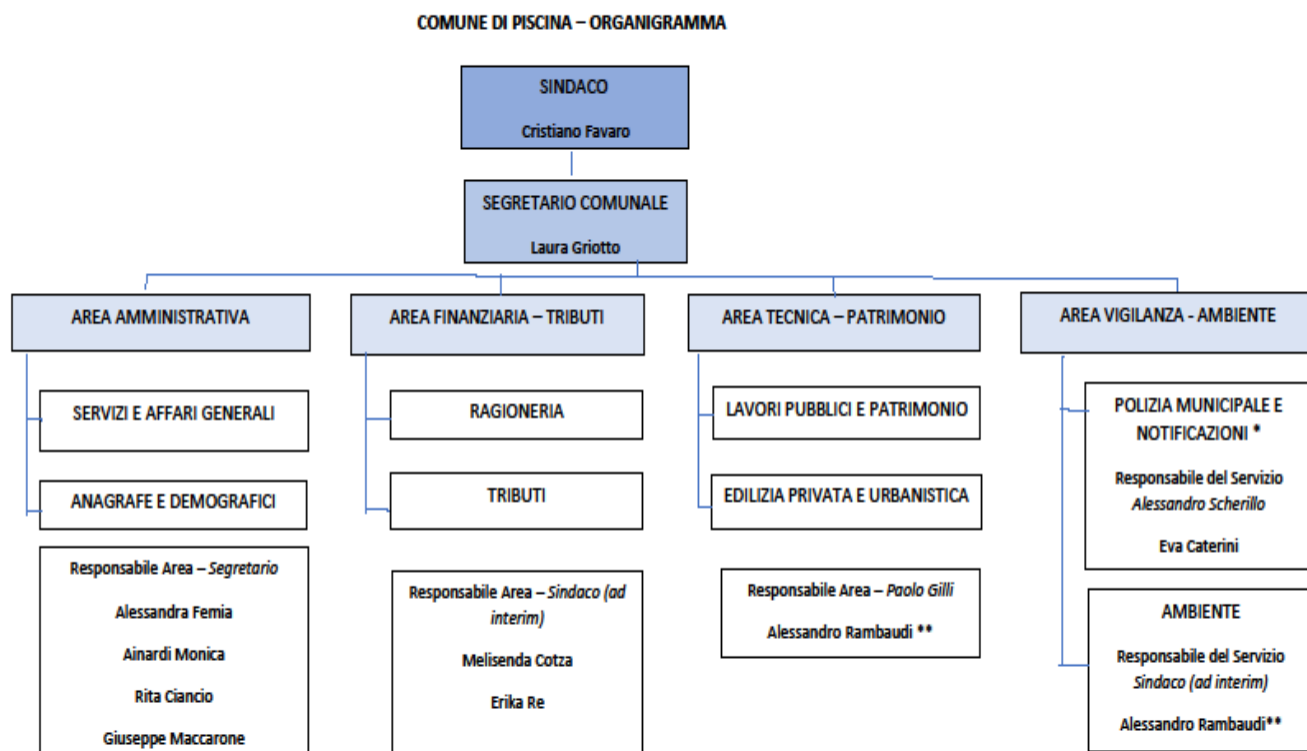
COMUNE DI PISCINA – ORGANIGRAMMA

SINDACO

Cristiano Favaro

SEGRETARIO COMUNALE

Laura Griotto

AREA AMMINISTRATIVA

SERVIZI E AFFARI GENERALI

ANAGRAFE E DEMOGRAFICI

Responsabile Area – *Segretario*

Alessandra Femia

Ainardi Monica

Rita Ciancio

Giuseppe Maccarone

AREA FINANZIARIA – TRIBUTI

RAGIONERIA

TRIBUTI

Responsabile Area – *Sindaco (ad interim)*

Melisenda Cotza

Erika Re

AREA TECNICA – PATRIMONIO

LAVORI PUBBLICI E PATRIMONIO

EDILIZIA PRIVATA E URBANISTICA

Responsabile Area – *Paolo Gilli*

Alessandro Rambaudi **

AREA VIGILANZA - AMBIENTE

POLIZIA MUNICIPALE E NOTIFICAZIONI *

Responsabile del Servizio *Alessandro Scherillo*

Eva Caterini

AMBIENTE

Responsabile del Servizio *Sindaco (ad interim)*

Alessandro Rambaudi**